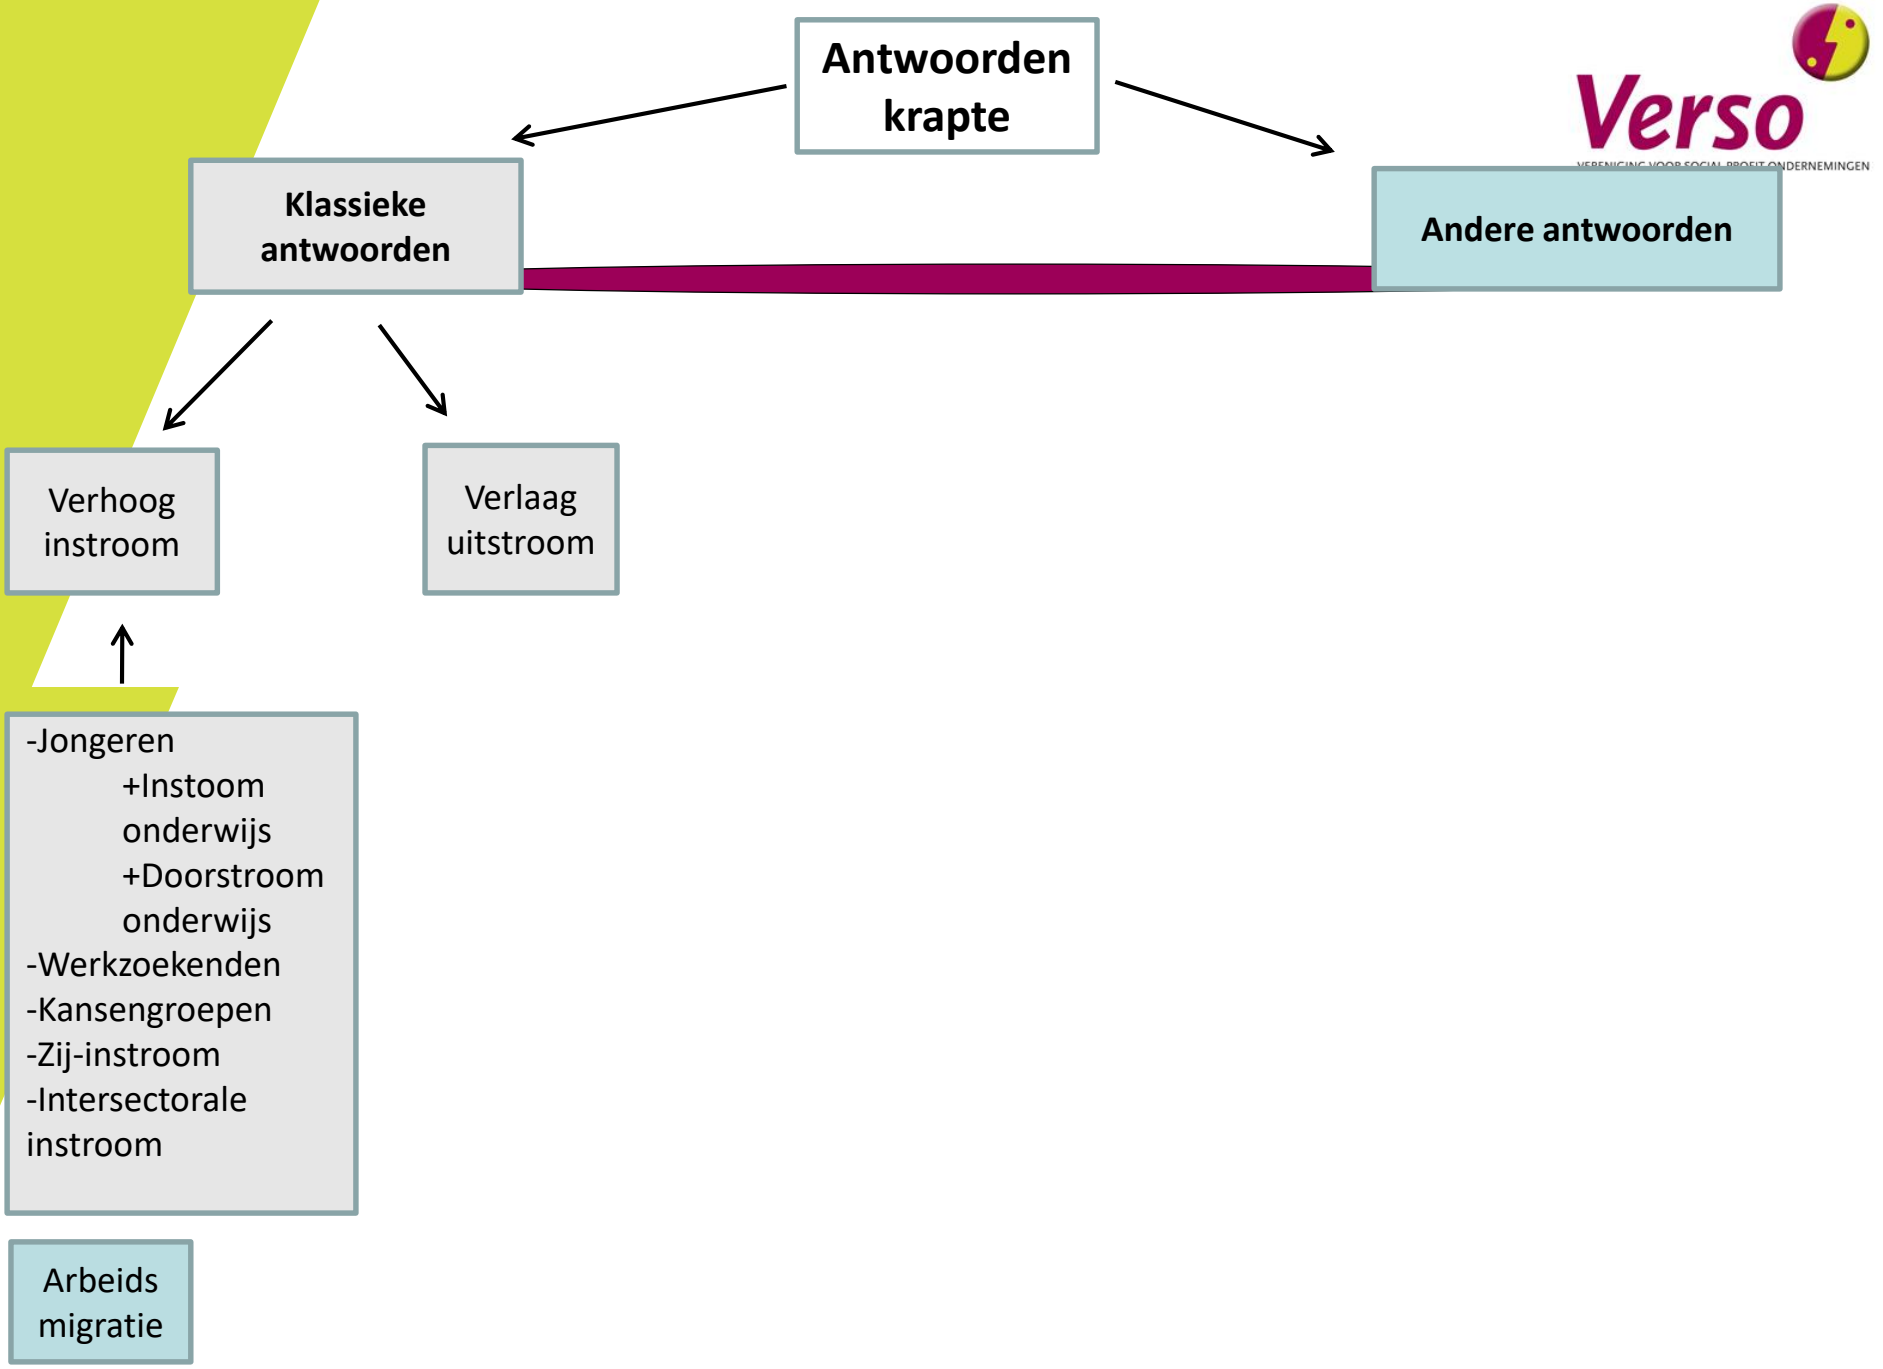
Antwoorden krapte

Verso
VERENIGING VOOR SOCIAL PROFIT ONDERNEMINGEN

Klassieke antwoorden

Andere antwoorden

Verhoog instroom

Verlaag uitstroom

-Jongeren
+Instoom onderwijs
+Doorstroom onderwijs
-Werkzoekenden
-Kansengroepen
-Zij-instroom
-Intersectorale instroom

Arbeids migratie